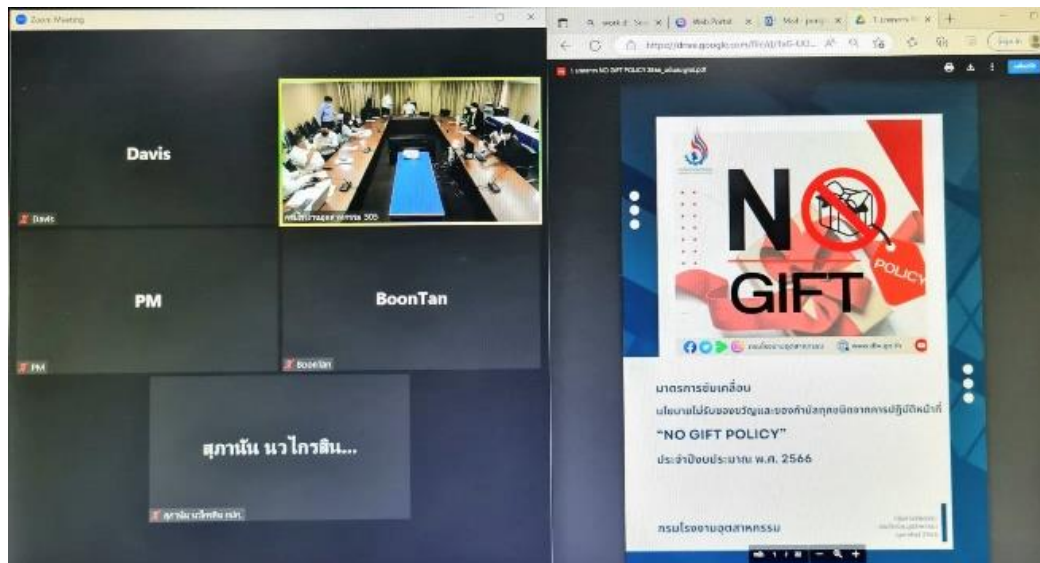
Zoom Meeting

Davis

Davis

PM

PM

BoonTan

BoonTan

สุภานัน นวไกรสิน...

สุภานัน นวไกรสิน กปภ.

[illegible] 505

https://drive.google.com/file/d/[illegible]

NO GIFT POLICY

กรมโรงงานอุตสาหกรรม

www.diw.go.th

มาตรการขับเคลื่อน

นโยบายไม่รับของขวัญและของกำนัลทุกชนิดจากการปฏิบัติหน้าที่

"NO GIFT POLICY"

ประจำปีงบประมาณ พ.ศ. 2566

กรมโรงงานอุตสาหกรรม